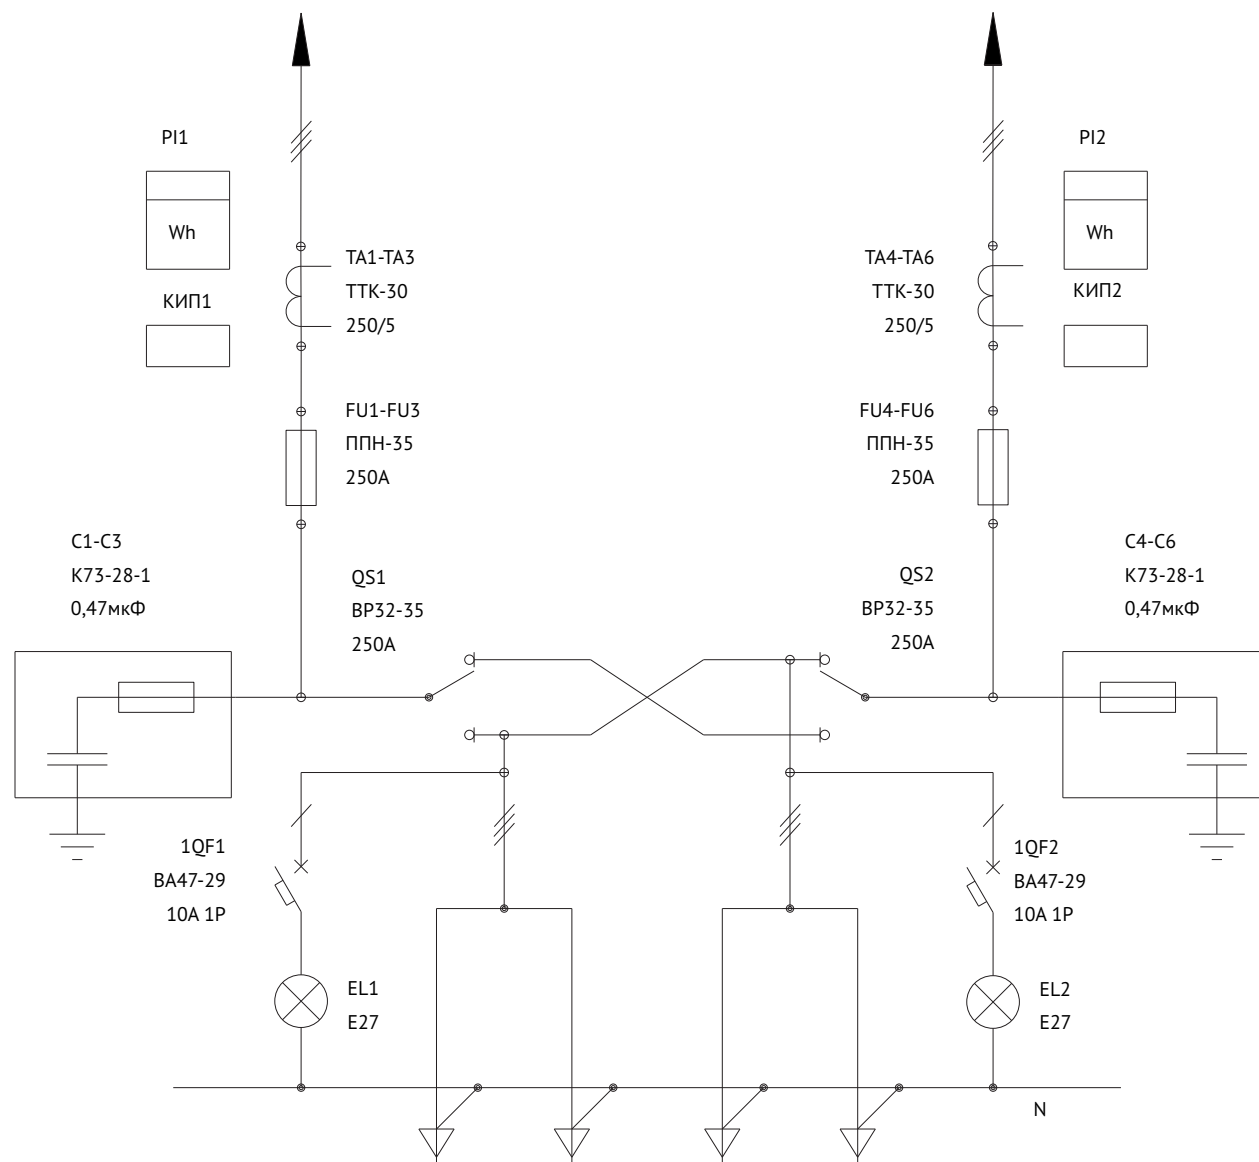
PI1

Wh

КИП1

TA1-TA3
ТТК-30
250/5

FU1-FU3
ППН-35
250А

C1-C3
К73-28-1
0,47мкФ

QS1
ВР32-35
250А

1QF1
ВА47-29
10А 1Р

EL1
E27

PI2

Wh

КИП2

TA4-TA6
ТТК-30
250/5

FU4-FU6
ППН-35
250А

C4-C6
К73-28-1
0,47мкФ

QS2
ВР32-35
250А

1QF2
ВА47-29
10А 1Р

EL2
E27

N